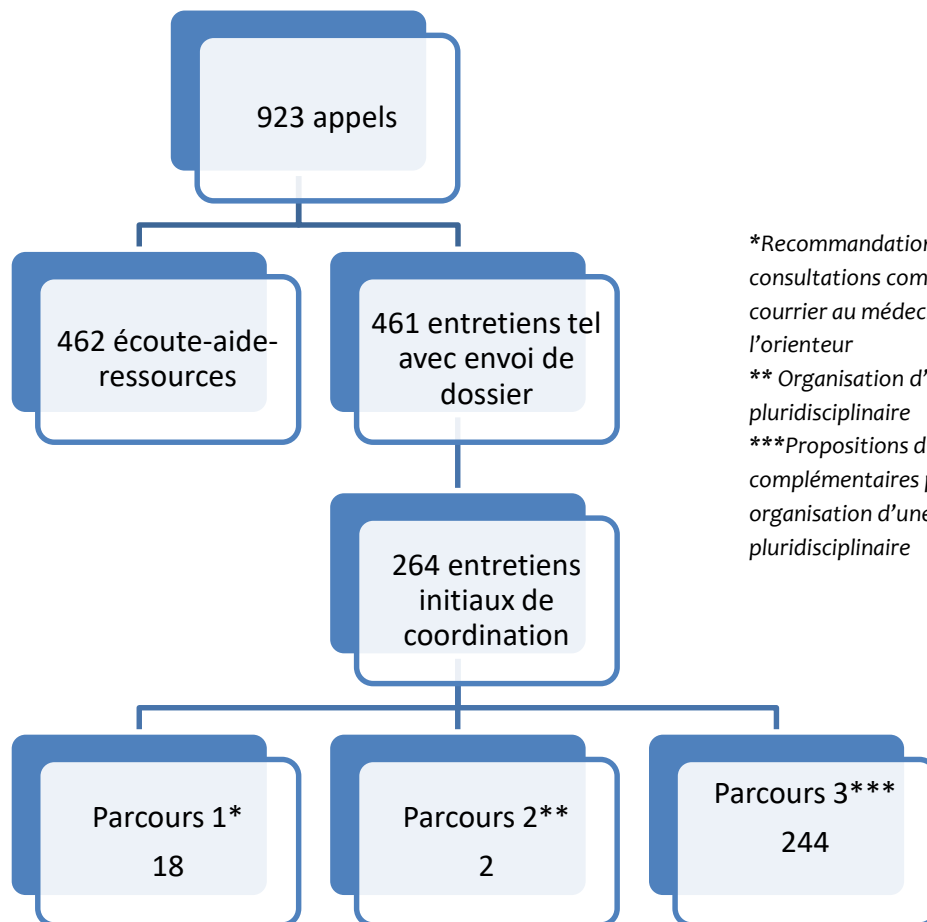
923 appels

462 écoute-aide-ressources

461 entretiens tel avec envoi de dossier

264 entretiens initiaux de coordination

Parcours 1*
18

Parcours 2**
2

Parcours 3***
244

*Recommandation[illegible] consultations com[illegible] courrier au médec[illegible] l'orienteur
** Organisation d'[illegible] pluridisciplinaire
***Propositions d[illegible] complémentaires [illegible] organisation d'une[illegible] pluridisciplinaire